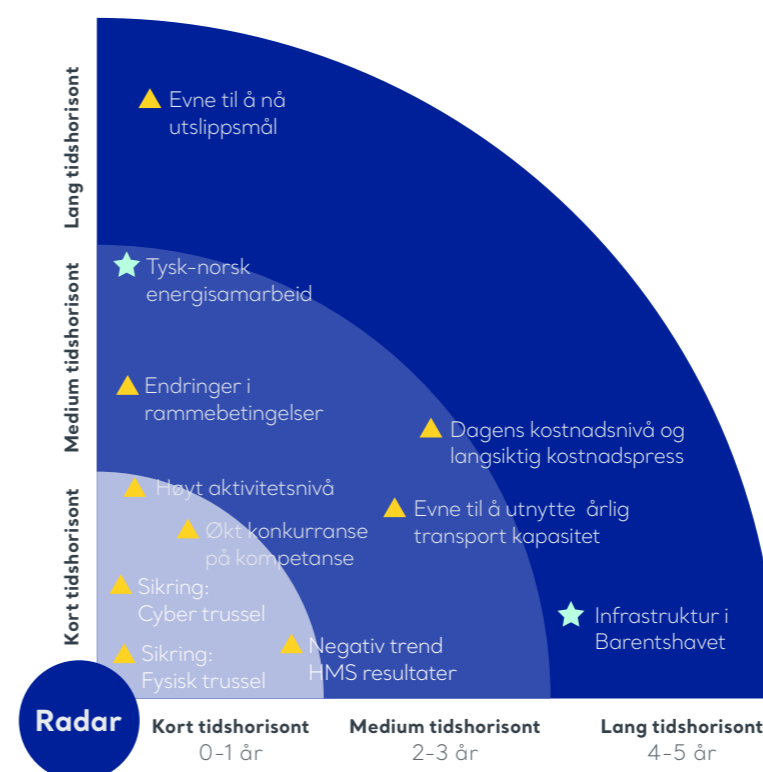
Lang tidshorisont

Medium tidshorisont

Kort tidshorisont

Evne til å nå utslippsmål

Tysk-norsk energisamarbeid

Endringer i rammebetingelser

Dagens kostnadsnivå og langsiktig kostnadspress

Høyt aktivitetsnivå

Evne til å utnytte årlig transport kapasitet

Økt konkurranse på kompetanse

Sikring: Cyber trussel

Infrastruktur i Barentshavet

Sikring: Fysisk trussel

Negativ trend HMS resultater

Radar

Kort tidshorisont
0-1 år

Medium tidshorisont
2-3 år

Lang tidshorisont
4-5 år